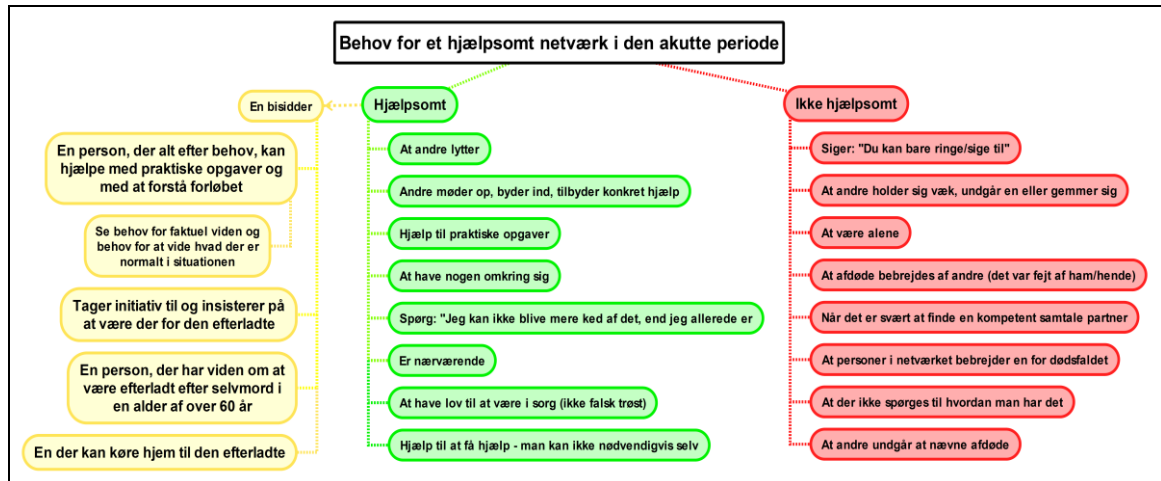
Behov for et hjælpsomt netværk i den akutte periode

En bisidder

En person, der alt efter behov, kan hjælpe med praktiske opgaver og med at forstå forløbet

Se behov for faktuel viden og behov for at vide hvad der er normalt i situationen

Tager initiativ til og insisterer på at være der for den efterladte

En person, der har viden om at være efterladt efter selvmord i en alder af over 60 år

En der kan køre hjem til den efterladte

Hjælpsomt

At andre lytter

Andre møder op, byder ind, tilbyder konkret hjælp

Hjælp til praktiske opgaver

At have nogen omkring sig

Spørg: "Jeg kan ikke blive mere ked af det, end jeg allerede er

Er nærværende

At have lov til at være i sorg (ikke falsk trøst)

Hjælp til at få hjælp - man kan ikke nødvendigvis selv

Ikke hjælpsomt

Siger: "Du kan bare ringe/sige til"

At andre holder sig væk, undgår en eller gemmer sig

At være alene

At afdøde bebrejdes af andre (det var fejt af ham/hende)

Når det er svært at finde en kompetent samtale partner

At personer i netværket bebrejder en for dødsfaldet

At der ikke spørges til hvordan man har det

At andre undgår at nævne afdøde